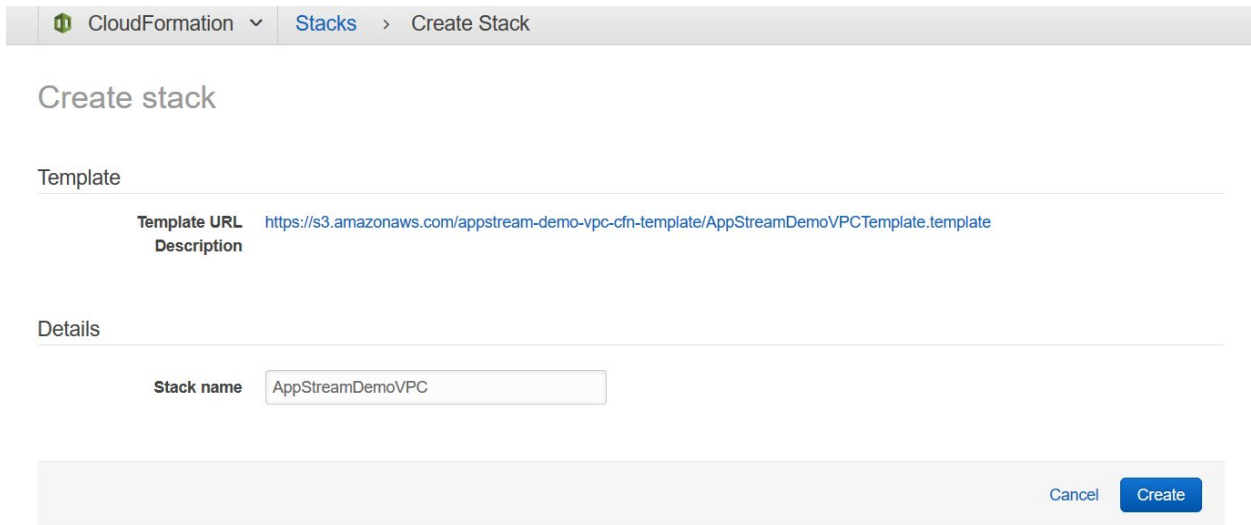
CloudFormation ⌄ Stacks › Create Stack

Create stack

Template

Template URL https://s3.amazonaws.com/appstream-demo-vpc-cfn-template/AppStreamDemoVPCTemplate.template
Description

Details

Stack name AppStreamDemoVPC

Cancel Create